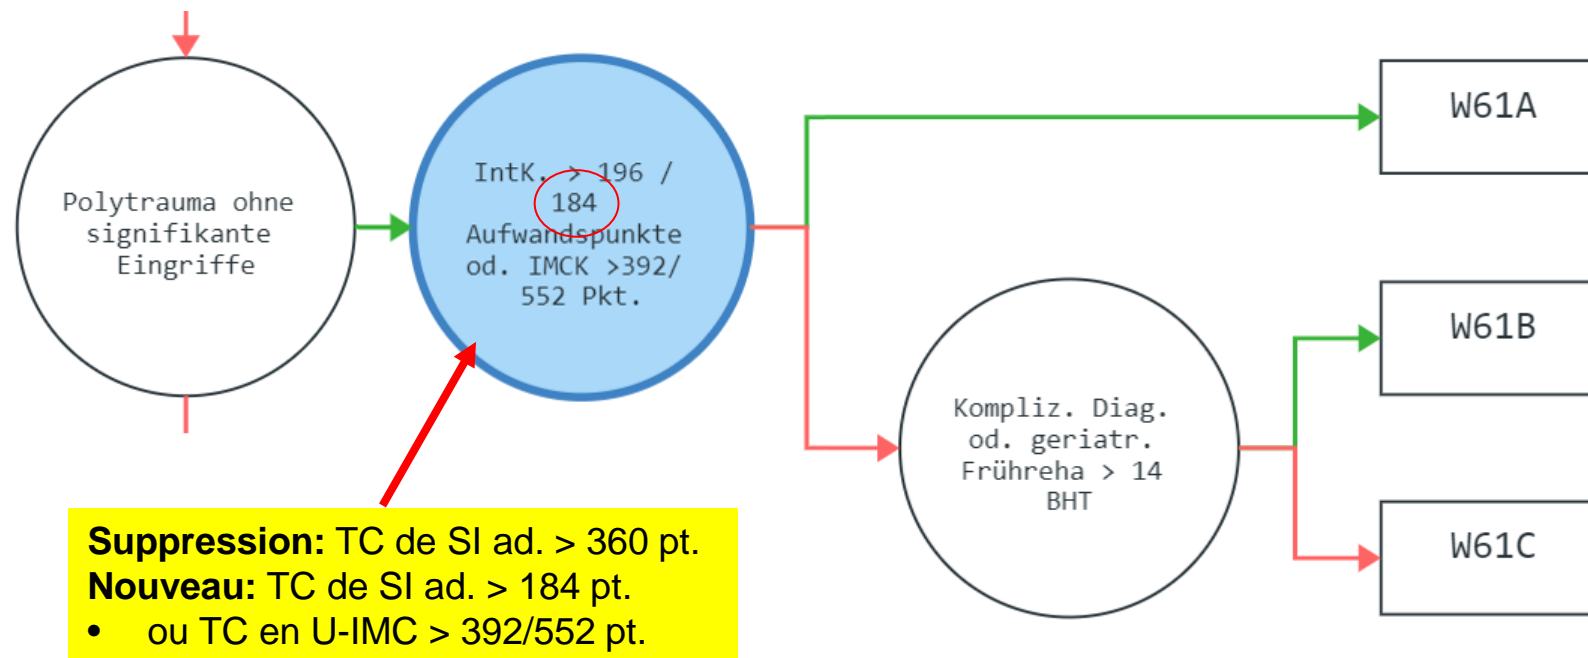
Polytrauma ohne signifikante Eingriffe

IntK. > 196 / 184 Aufwandspunkte od. IMCK >392/ 552 Pkt.

W61A

Kompliz. Diag. od. geriatr. Frühreha > 14 BHT

W61B

W61C

**Suppression:** TC de SI ad. > 360 pt.
**Nouveau:** TC de SI ad. > 184 pt.
• ou TC en U-IMC > 392/552 pt.